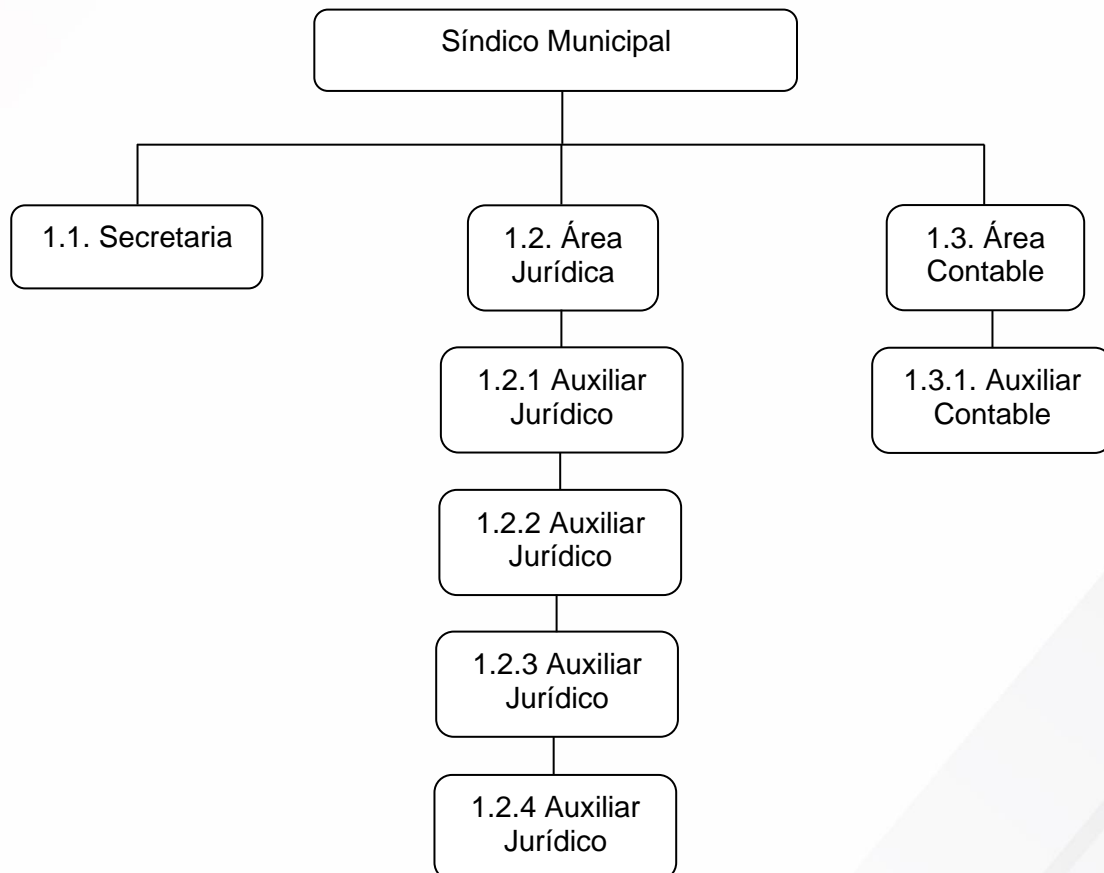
Síndico Municipal

1.1. Secretaria

1.2. Área Jurídica

1.2.1 Auxiliar Jurídico

1.2.2 Auxiliar Jurídico

1.2.3 Auxiliar Jurídico

1.2.4 Auxiliar Jurídico

1.3. Área Contable

1.3.1. Auxiliar Contable